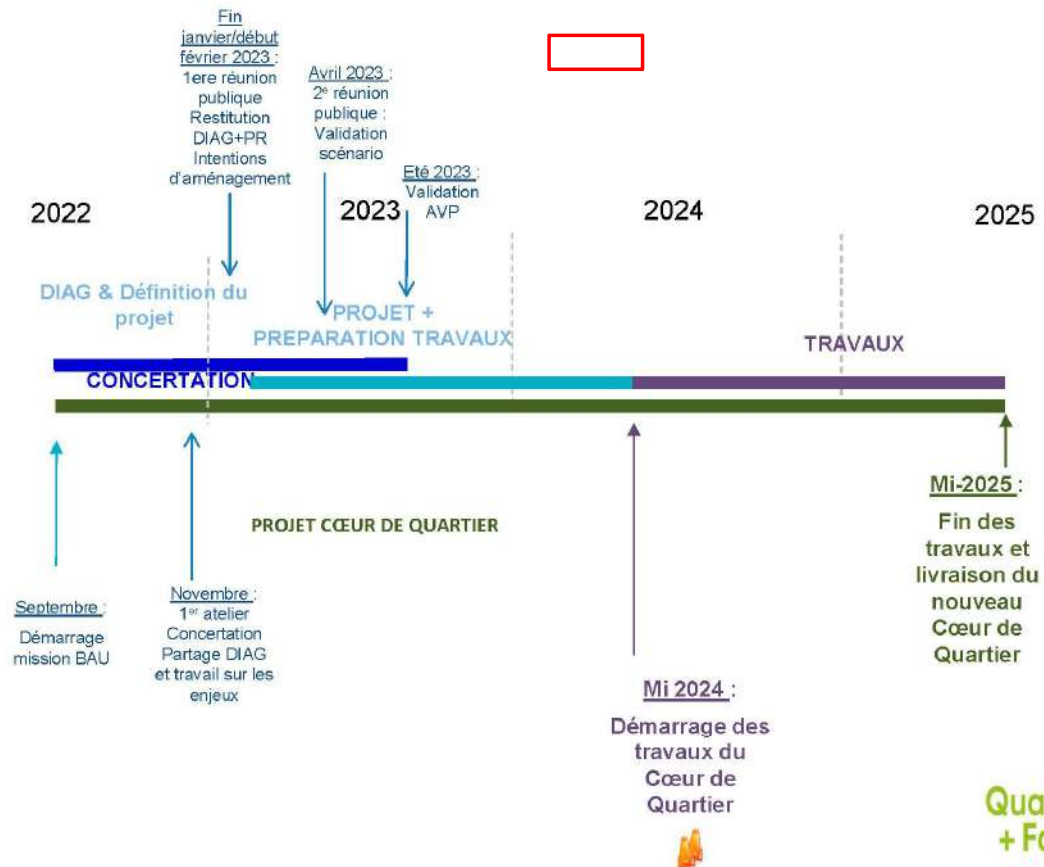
Fin janvier/début février 2023 : 1ere réunion publique Restitution DIAG+PR Intentions d'aménagement

Avril 2023 : 2$^e$ réunion publique : Validation scénario

Eté 2023 : Validation AVP

2022

2023

2024

2025

DIAG & Définition du projet

PROJET + PREPARATION TRAVAUX

TRAVAUX

CONCERTATION

PROJET CŒUR DE QUARTIER

Septembre : Démarrage mission BAU

Novembre : 1$^{er}$ atelier Concertation Partage DIAG et travail sur les enjeux

Mi 2024 : Démarrage des travaux du Cœur de Quartier

Mi-2025 : Fin des travaux et livraison du nouveau Cœur de Quartier

Qua + F